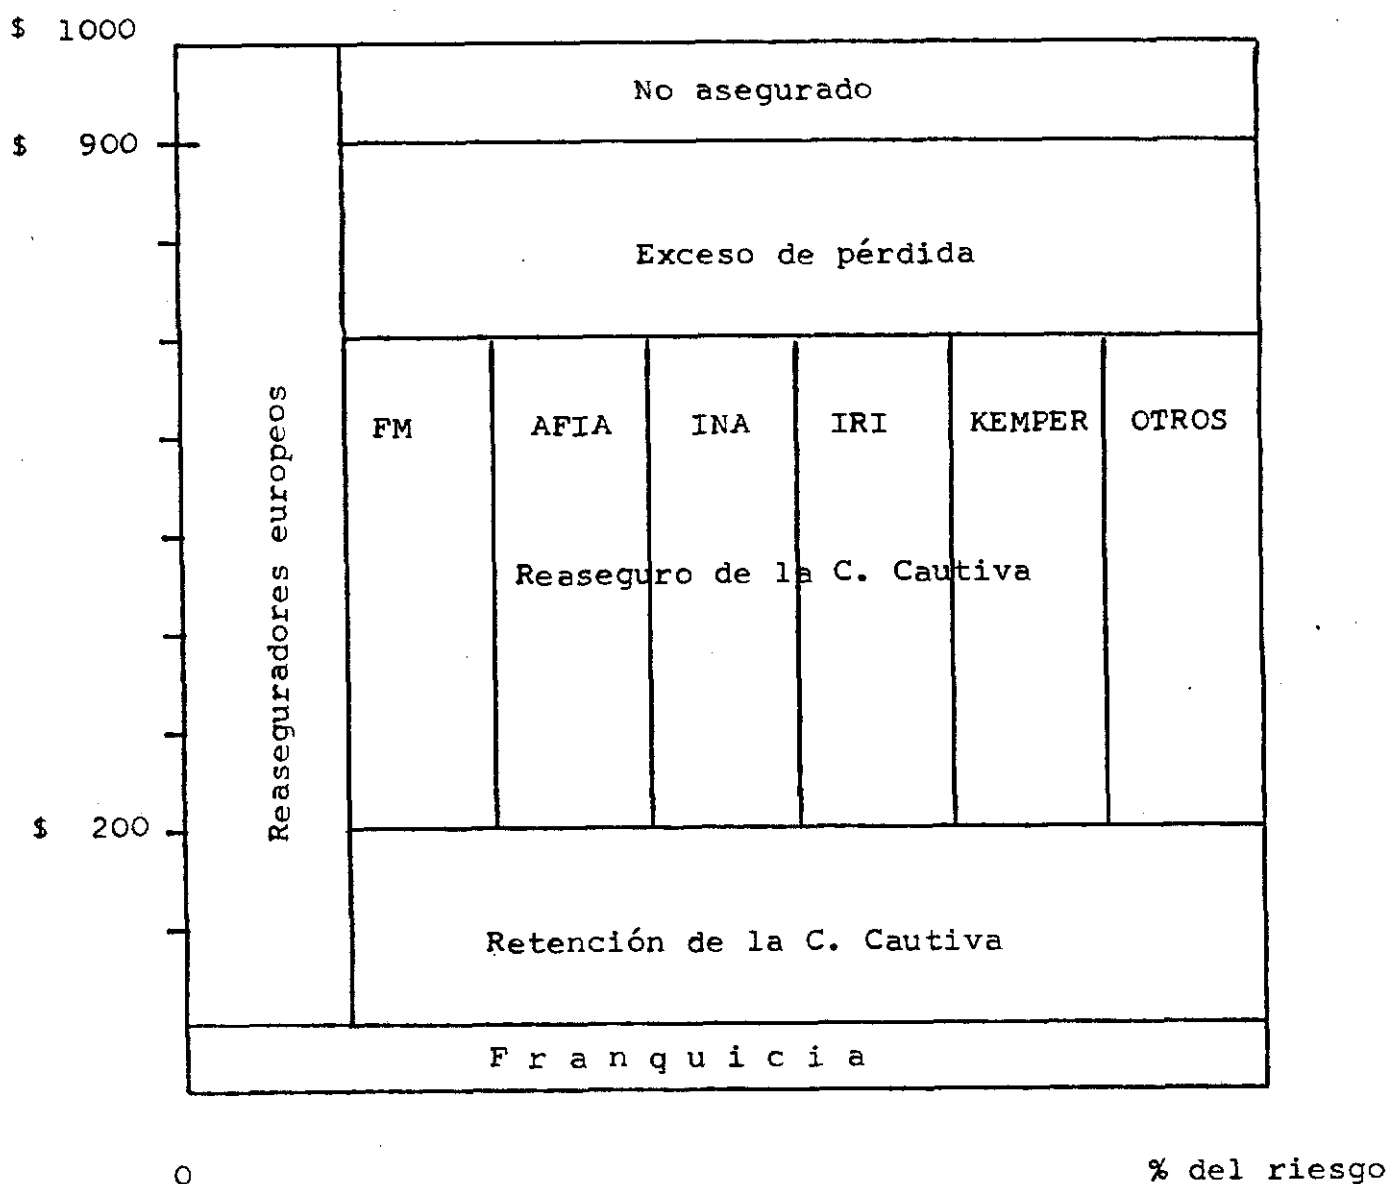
$ 1000

$ 900

$ 200

Reaseguradores europeos

No asegurado

Exceso de pérdida

FM

AFIA

INA

IRI

KEMPER

OTROS

Reaseguro de la C. Cautiva

Retención de la C. Cautiva

F r a n q u i c i a

0

% del riesgo